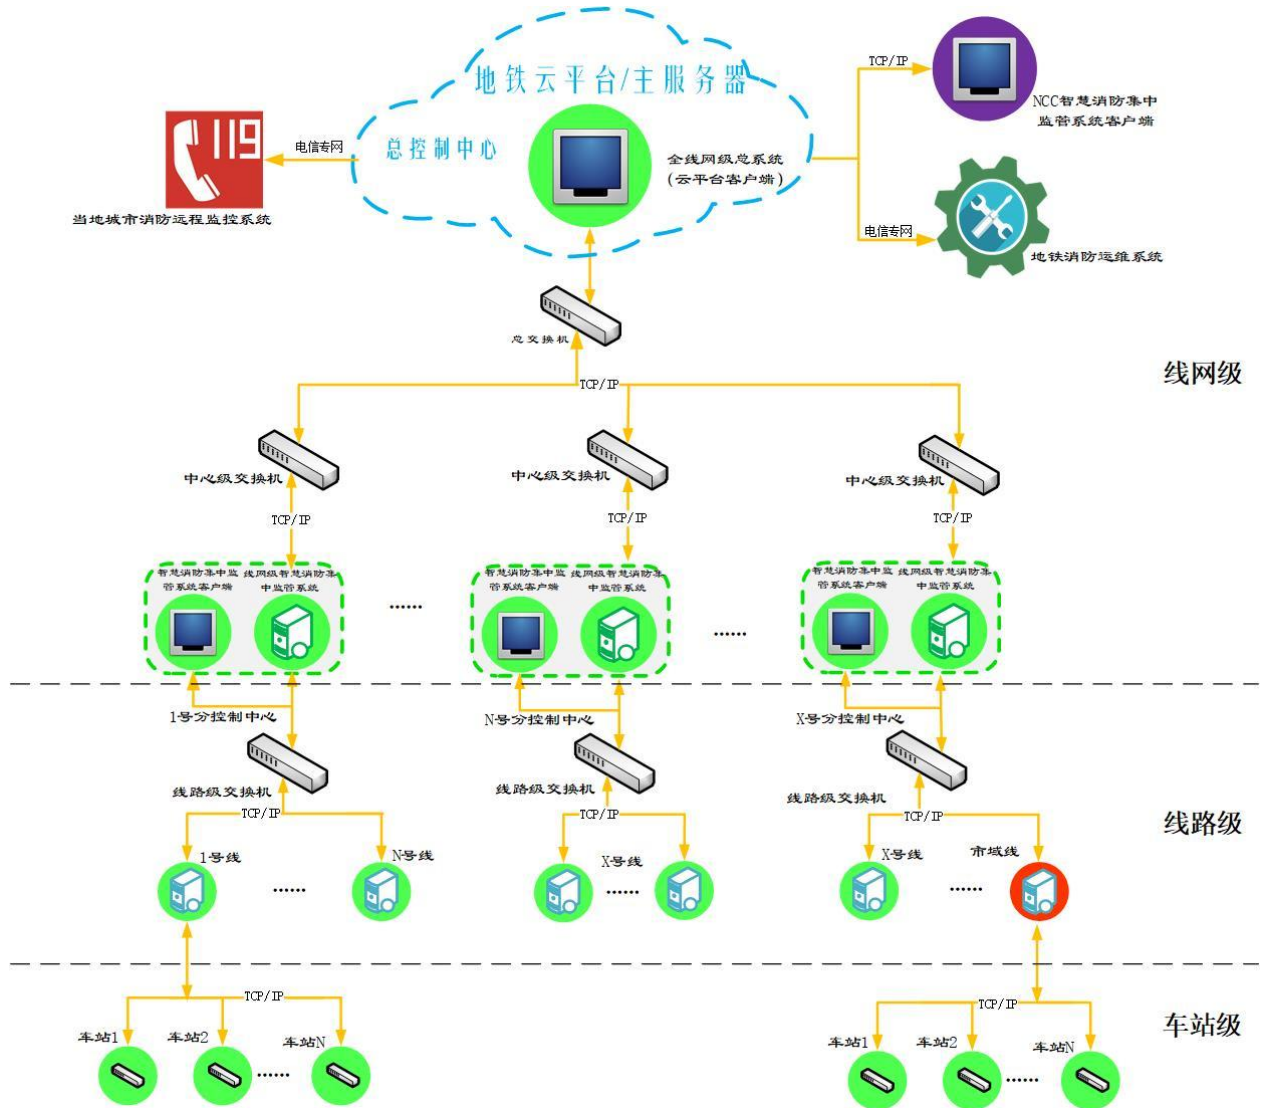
地铁云平台/主服务器

总控制中心

全线网级总系统（云平台客户端）

119

电信专网

当地城市消防远程监控系统

TCP/IP

NCC智慧消防集中监管系统客户端

电信专网

地铁消防运维系统

总交换机

线网级

TCP/IP

中心级交换机

中心级交换机

中心级交换机

TCP/IP

TCP/IP

TCP/IP

智慧消防集中监管系统客户端

线网级智慧消防集中监管系统

......

智慧消防集中监管系统客户端

线网级智慧消防集中监管系统

......

智慧消防集中监管系统客户端

线网级智慧消防集中监管系统

1号分控制中心

N号分控制中心

X号分控制中心

线路级交换机

线路级交换机

线路级交换机

TCP/IP

TCP/IP

TCP/IP

线路级

1号线

......

N号线

X号线

......

X号线

......

市域线

TCP/IP

TCP/IP

车站级

车站1

车站2

......

车站N

车站1

车站2

......

车站N